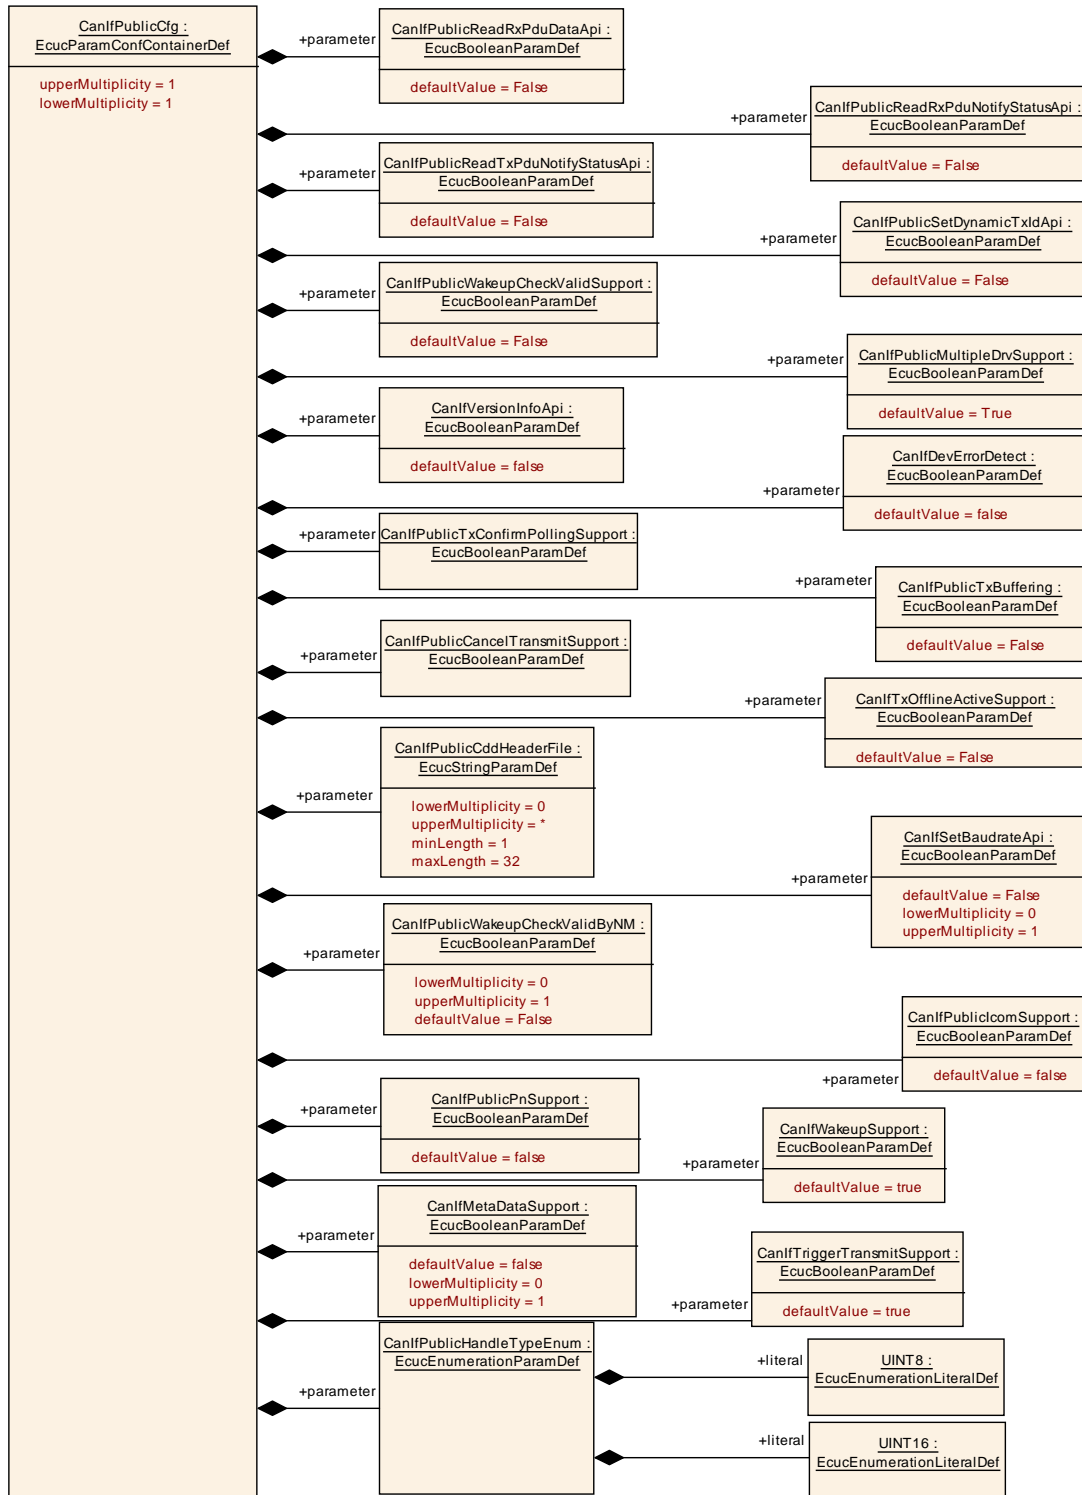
CanIfPublicCfg :
EcucParamConfContainerDef

upperMultiplicity = 1
lowerMultiplicity = 1

+parameter
CanIfPublicReadRxPduDataApi :
EcucBooleanParamDef

defaultValue = False

+parameter
CanIfPublicReadRxPduNotifyStatusApi :
EcucBooleanParamDef

defaultValue = False

+parameter
CanIfPublicReadTxPduNotifyStatusApi :
EcucBooleanParamDef

defaultValue = False

+parameter
CanIfPublicSetDynamicTxIdApi :
EcucBooleanParamDef

defaultValue = False

+parameter
CanIfPublicWakeupCheckValidSupport :
EcucBooleanParamDef

defaultValue = False

+parameter
CanIfPublicMultipleDrvSupport :
EcucBooleanParamDef

defaultValue = True

+parameter
CanIfVersionInfoApi :
EcucBooleanParamDef

defaultValue = false

+parameter
CanIfDevErrorDetect :
EcucBooleanParamDef

defaultValue = false

+parameter
CanIfPublicTxConfirmPollingSupport :
EcucBooleanParamDef

+parameter
CanIfPublicTxBuffering :
EcucBooleanParamDef

defaultValue = False

+parameter
CanIfPublicCancelTransmitSupport :
EcucBooleanParamDef

+parameter
CanIfTxOfflineActiveSupport :
EcucBooleanParamDef

defaultValue = False

+parameter
CanIfPublicCddHeaderFile :
EcucStringParamDef

lowerMultiplicity = 0
upperMultiplicity = *
minLength = 1
maxLength = 32

+parameter
CanIfSetBaudrateApi :
EcucBooleanParamDef

defaultValue = False
lowerMultiplicity = 0
upperMultiplicity = 1

+parameter
CanIfPublicWakeupCheckValidByNM :
EcucBooleanParamDef

lowerMultiplicity = 0
upperMultiplicity = 1
defaultValue = False

+parameter
CanIfPublicIcomSupport :
EcucBooleanParamDef

defaultValue = false

+parameter
CanIfPublicPnSupport :
EcucBooleanParamDef

defaultValue = false

+parameter
CanIfWakeupSupport :
EcucBooleanParamDef

defaultValue = true

+parameter
CanIfMetaDataSupport :
EcucBooleanParamDef

defaultValue = false
lowerMultiplicity = 0
upperMultiplicity = 1

+parameter
CanIfTriggerTransmitSupport :
EcucBooleanParamDef

defaultValue = true

+parameter
CanIfPublicHandleTypeEnum :
EcucEnumerationParamDef

+literal
UINT8 :
EcucEnumerationLiteralDef

+literal
UINT16 :
EcucEnumerationLiteralDef